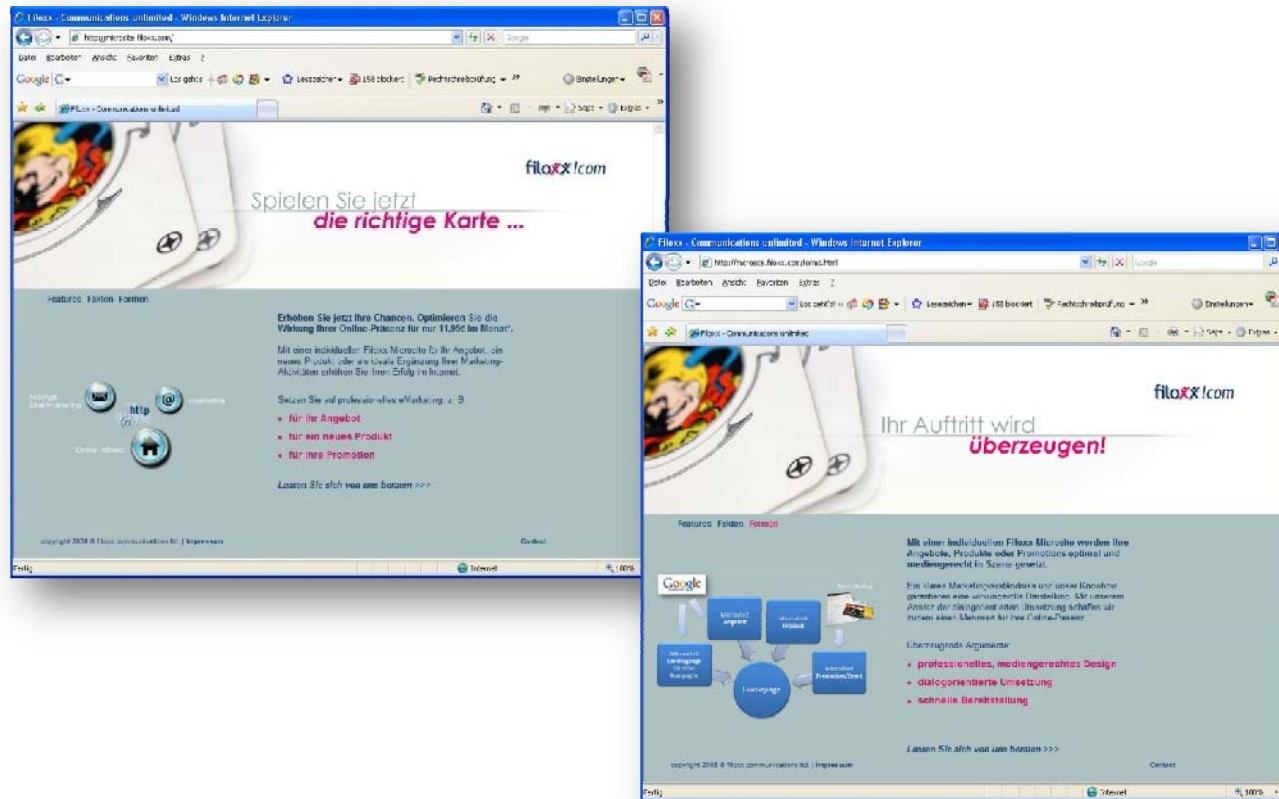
Filoxx - Communications unlimited - Windows Internet Explorer

http://microsite.filoxx.com/

Datei Bearbeiten Ansicht Favoriten Extras ?

Google

Los geht's! Lesezeichen 158 blockiert Rechtschreibprüfung Einstellungen

Filoxx - Communications unlimited

Seite Extras

filoxx!com

Spielen Sie jetzt
die richtige Karte ...

Features Fakten Formen

Erhöhen Sie jetzt Ihre Chancen. Optimieren Sie die Wirkung Ihrer Online-Präsenz für nur 11,95€ im Monat*.

Mit einer individuellen Filoxx Microsite für Ihr Angebot, ein neues Produkt oder als ideale Ergänzung Ihrer Marketing-Aktivitäten erhöhen Sie Ihren Erfolg im Internet.

Setzen Sie auf professionelles eMarketing, z. B.

- für Ihr Angebot
- für ein neues Produkt
- für Ihre Promotion

Lassen Sie sich von uns beraten >>>

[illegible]

http

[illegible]

Online-Werbung

copyright 2008 © filoxx communications ltd. | Impressum

Contact

Fertig

Internet

100%

Filoxx - Communications unlimited - Windows Internet Explorer

http://microsite.filoxx.com/formen.html

Datei Bearbeiten Ansicht Favoriten Extras ?

Google

Los geht's! Lesezeichen 158 blockiert Rechtschreibprüfung Einstellungen

Filoxx - Communications unlimited

Seite Extras

filoxx!com

Ihr Auftritt wird
überzeugen!

Features Fakten Formen

Mit einer individuellen Filoxx Microsite werden Ihre Angebote, Produkte oder Promotions optimal und mediengerecht in Szene gesetzt.

Ein klares Marketingverständnis und unser Knowhow garantieren eine anspruchsvolle Darstellung. Mit unserem Ansatz der dialogorientierten Umsetzung schaffen wir zudem einen Mehrwert für Ihre Online-Präsenz.

Überzeugende Argumente:

- professionelles, mediengerechtes Design
- dialogorientierte Umsetzung
- schnelle Bereitstellung

Google

Microsite Angebot

Microsite Produkt

Microsite Landingpage

Microsite Promotion/Event

Homepage

Lassen Sie sich von uns beraten >>>

copyright 2008 © filoxx communications ltd. | Impressum

Contact

Fertig

Internet

100%